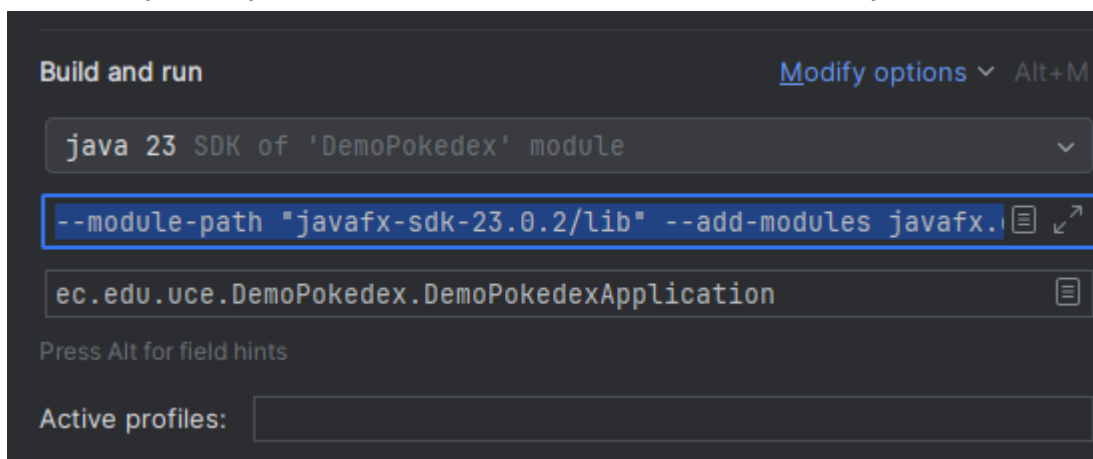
Build and run

Modify options Alt+M

java 23 SDK of 'DemoPokedex' module

--module-path "javafx-sdk-23.0.2/lib" --add-modules javafx.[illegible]

ec.edu.uce.DemoPokedex.DemoPokedexApplication

Press Alt for field hints

Active profiles: